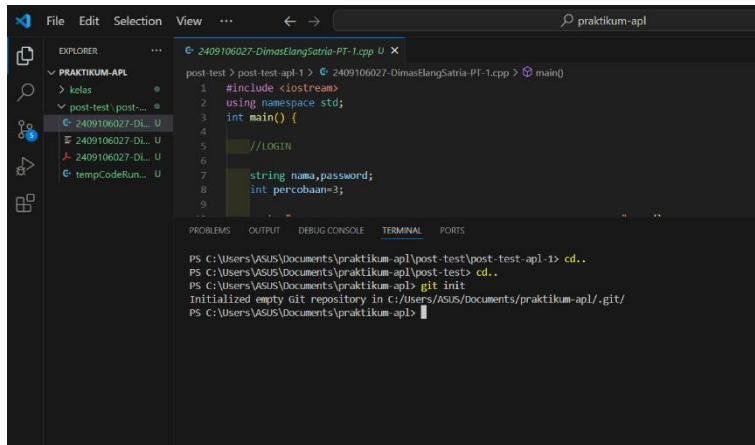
File Edit Selection View ··· ← → praktikum-apl

EXPLORER ···
PRAKTIKUM-APL
> kelas
post-test\post-...
2409106027-Di... U
2409106027-Di... U
2409106027-Di... U
tempCodeRun... U
5

2409106027-DimasElangSatria-PT-1.cpp U ×
post-test > post-test-apl-1 > 2409106027-DimasElangSatria-PT-1.cpp > main()
1 #include <iostream>
2 using namespace std;
3 int main() {
4
5 //LOGIN
6
7 string nama,password;
8 int percobaan=3;
9
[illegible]

PROBLEMS OUTPUT DEBUG CONSOLE TERMINAL PORTS

PS C:\Users\ASUS\Documents\praktikum-apl\post-test\post-test-apl-1> cd..
PS C:\Users\ASUS\Documents\praktikum-apl\post-test> cd..
PS C:\Users\ASUS\Documents\praktikum-apl> git init
Initialized empty Git repository in C:/Users/ASUS/Documents/praktikum-apl/.git/
PS C:\Users\ASUS\Documents\praktikum-apl>